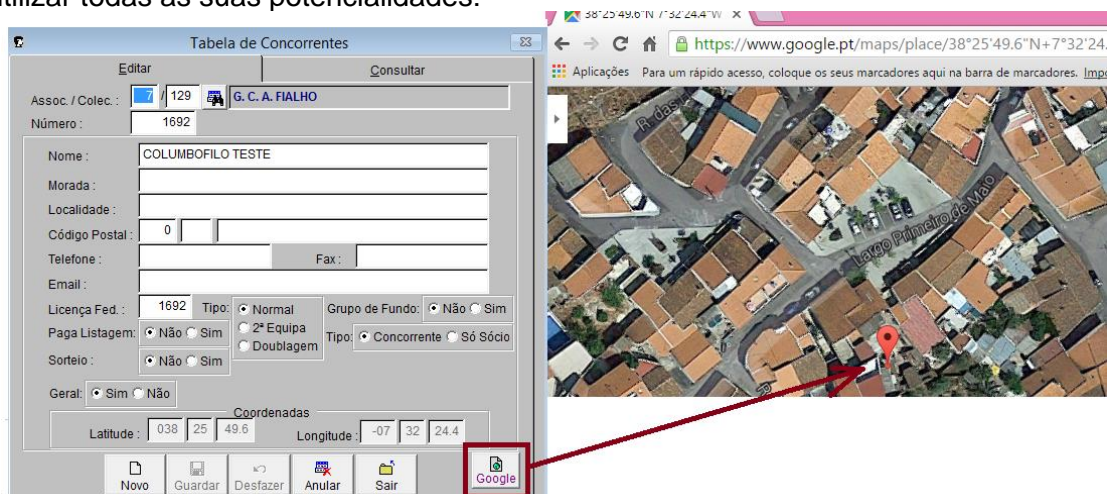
utilizar todas as suas potencialidades.

Tabela de Concorrentes

Editar | Consultar

Assoc. / Colec. : 7 / 129 G. C. A. FIALHO
Número : 1692

Nome : COLUMBOFILO TESTE
Morada :
Localidade :
Código Postal : 0
Telefone : Fax :
Email :
Licença Fed. : 1692 Tipo: Normal 2ª Equipa Doublagem
Grupo de Fundo: Não Sim
Paga Listagem: Não Sim
Tipo: Concorrente Só Sócio
Sorteio : Não Sim
Geral: Sim Não

Coordenadas
Latitude : 038 25 49.6 Longitude : -07 32 24.4

Novo Guardar Desfazer Anular Sair Google

38°25'49.6"N 7°32'24.4"W ×
https://www.google.pt/maps/place/38°25'49.6"N+7°32'24.
Aplicações Para um rápido acesso, coloque os seus marcadores aqui na barra de marcadores. Imp

R. das
Largo Primeiro de Maio